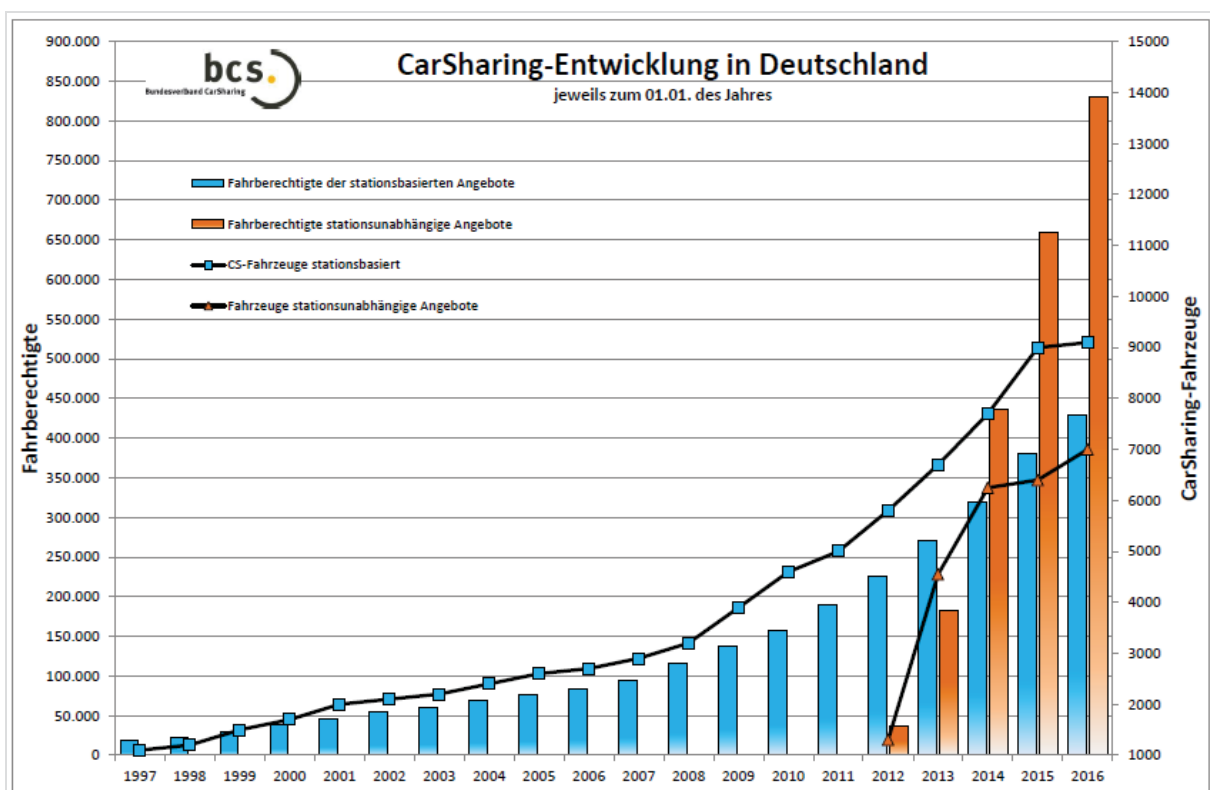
bcs.
Bundesverband CarSharing

CarSharing-Entwicklung in Deutschland
jeweils zum 01.01. des Jahres

Fahrberechtigte der stationsbasierten Angebote
Fahrberechtigte stationsunabhängige Angebote
CS-Fahrzeuge stationsbasiert
Fahrzeuge stationsunabhängige Angebote

Fahrberechtigte

900.000
850.000
800.000
750.000
700.000
650.000
600.000
550.000
500.000
450.000
400.000
350.000
300.000
250.000
200.000
150.000
100.000
50.000
0

CarSharing-Fahrzeuge

15000
14000
13000
12000
11000
10000
9000
8000
7000
6000
5000
4000
3000
2000
1000

1997 1998 1999 2000 2001 2002 2003 2004 2005 2006 2007 2008 2009 2010 2011 2012 2013 2014 2015 2016